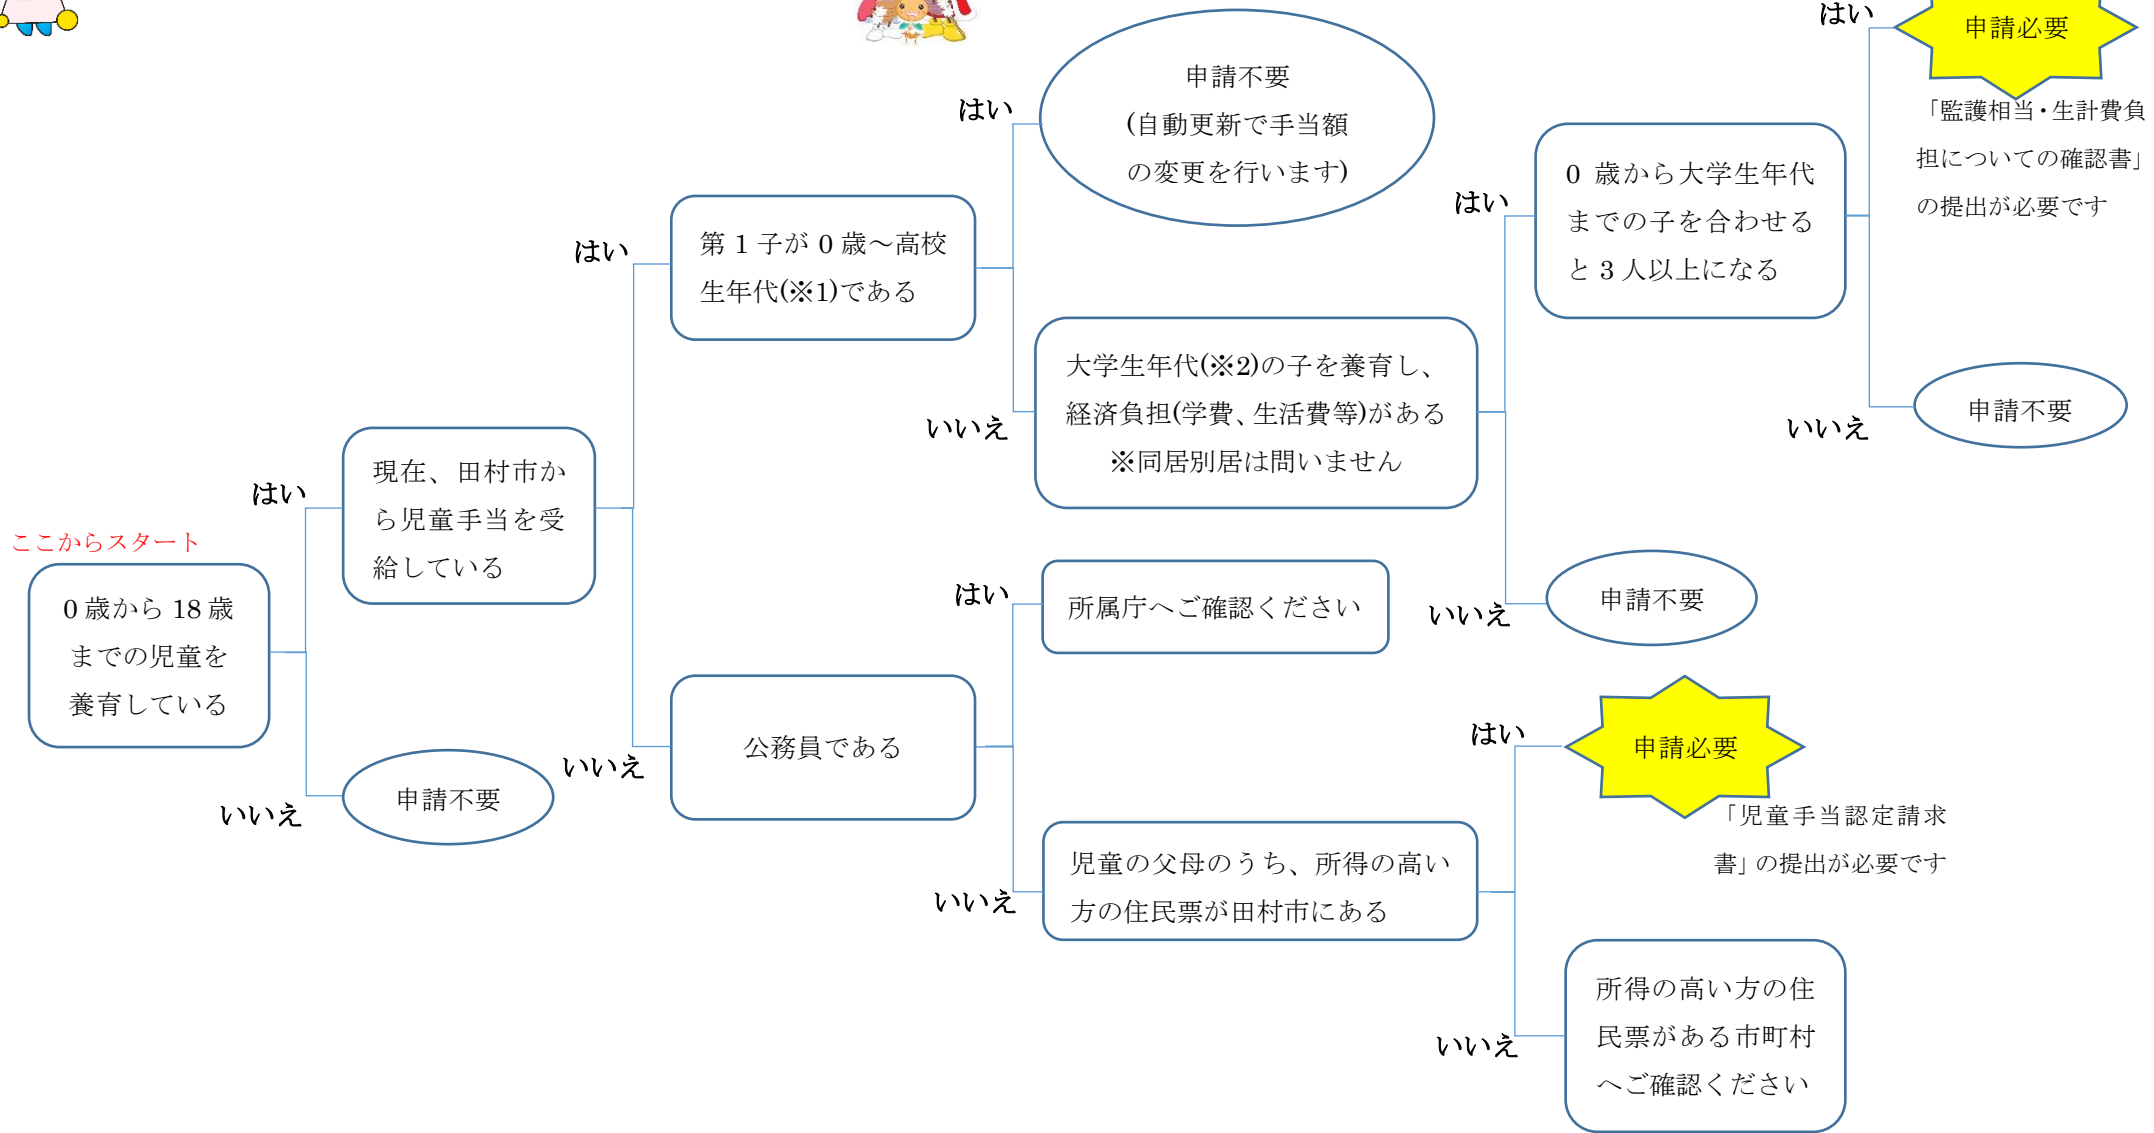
ここからスタート

0 歳から 18 歳までの児童を養育している

はい

現在、田村市から児童手当を受給している

いいえ

申請不要

はい

第 1 子が 0 歳～高校生年代(※1)である

はい

申請不要
(自動更新で手当額の変更を行います)

いいえ

大学生年代(※2)の子を養育し、経済負担(学費、生活費等)がある
※同居別居は問いません

はい

0 歳から大学生年代までの子を合わせると 3 人以上になる

はい

申請必要

「監護相当・生計費負担についての確認書」の提出が必要です

いいえ

申請不要

いいえ

申請不要

いいえ

公務員である

はい

所属庁へご確認ください

いいえ

児童の父母のうち、所得の高い方の住民票が田村市にある

はい

申請必要

「児童手当認定請求書」の提出が必要です

いいえ

所得の高い方の住民票がある市町村へご確認ください